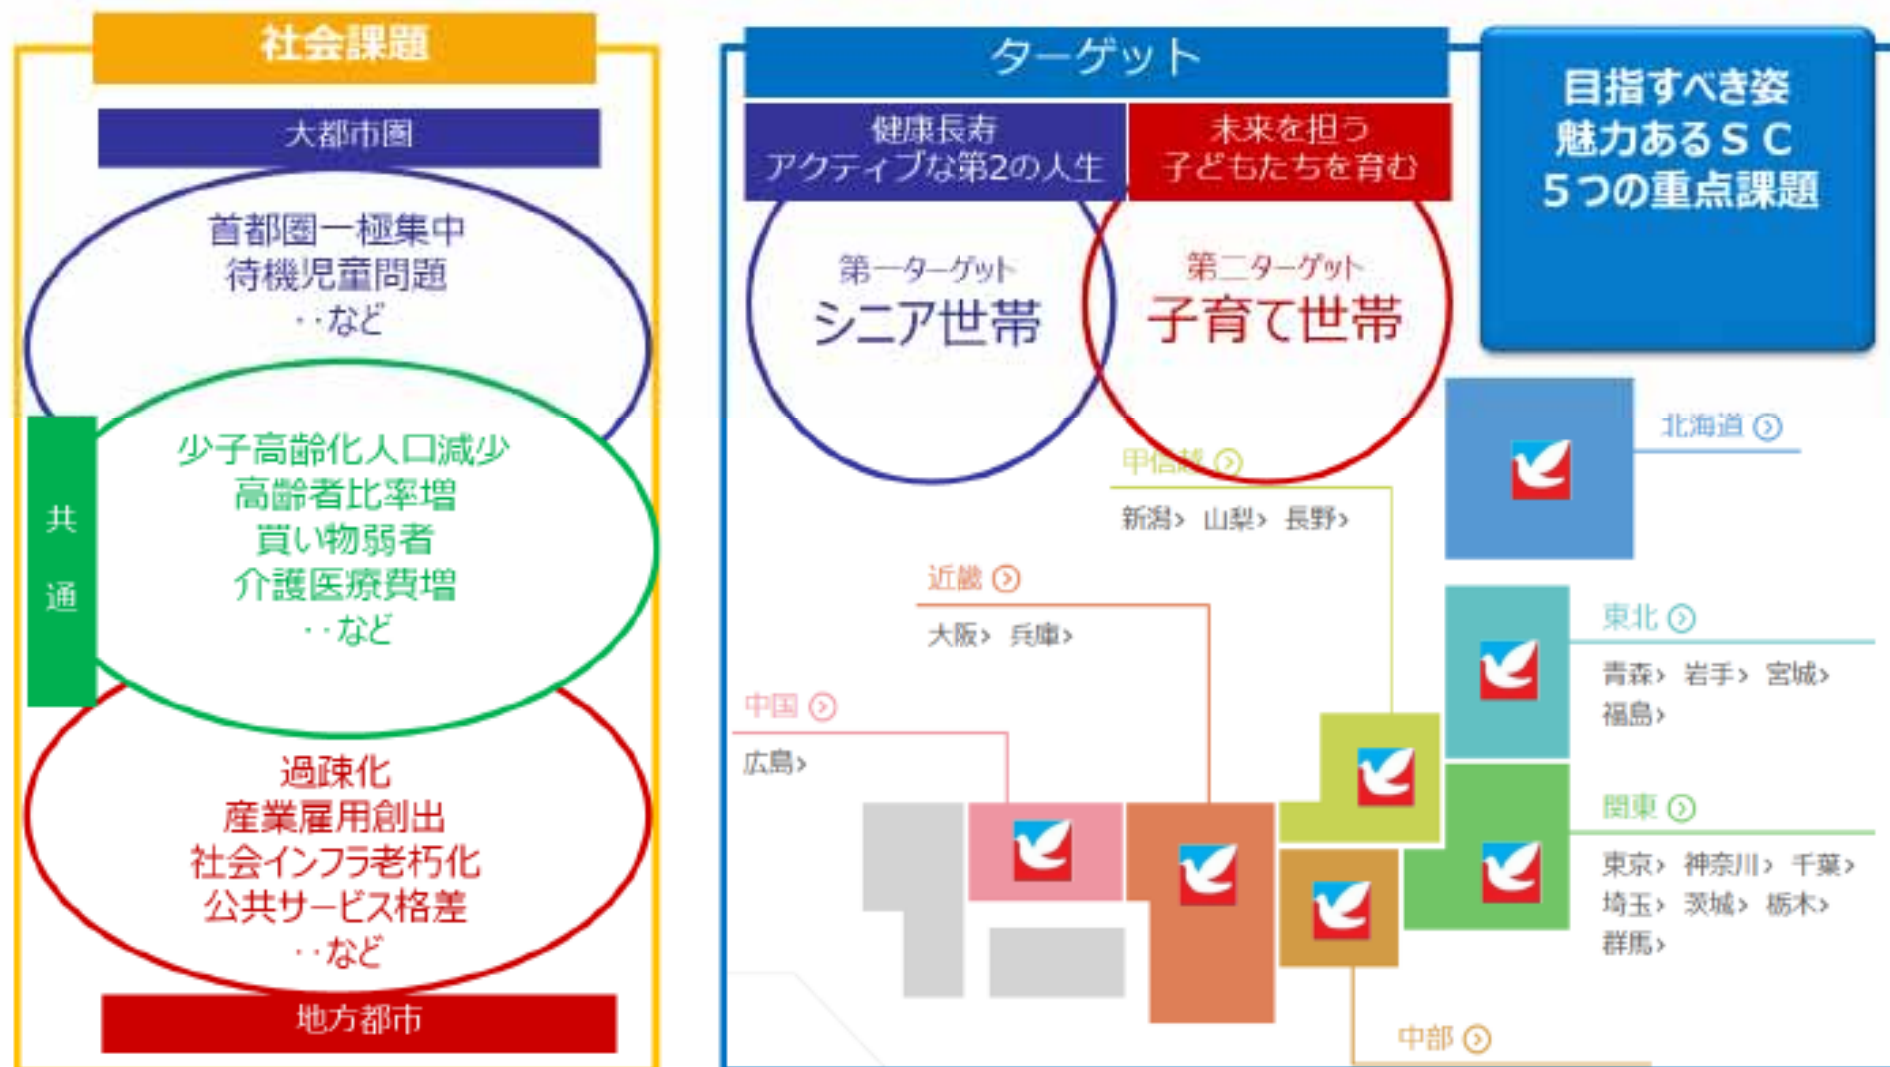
社会課題

大都市圏

首都圏一極集中
待機児童問題
・・など

共通

少子高齢化人口減少
高齢者比率増
買い物弱者
介護医療費増
・・など

過疎化
産業雇用創出
社会インフラ老朽化
公共サービス格差
・・など

地方都市

ターゲット

健康長寿
アクティブな第2の人生

未来を担う
子どもたちを育む

第一ターゲット
シニア世帯

第二ターゲット
子育て世帯

目指すべき姿
魅力あるＳＣ
５つの重点課題

北海道

甲信越
新潟› 山梨› 長野›

近畿
大阪› 兵庫›

東北
青森› 岩手› 宮城›
福島›

中国
広島›

関東
東京› 神奈川› 千葉›
埼玉› 茨城› 栃木›
群馬›

中部